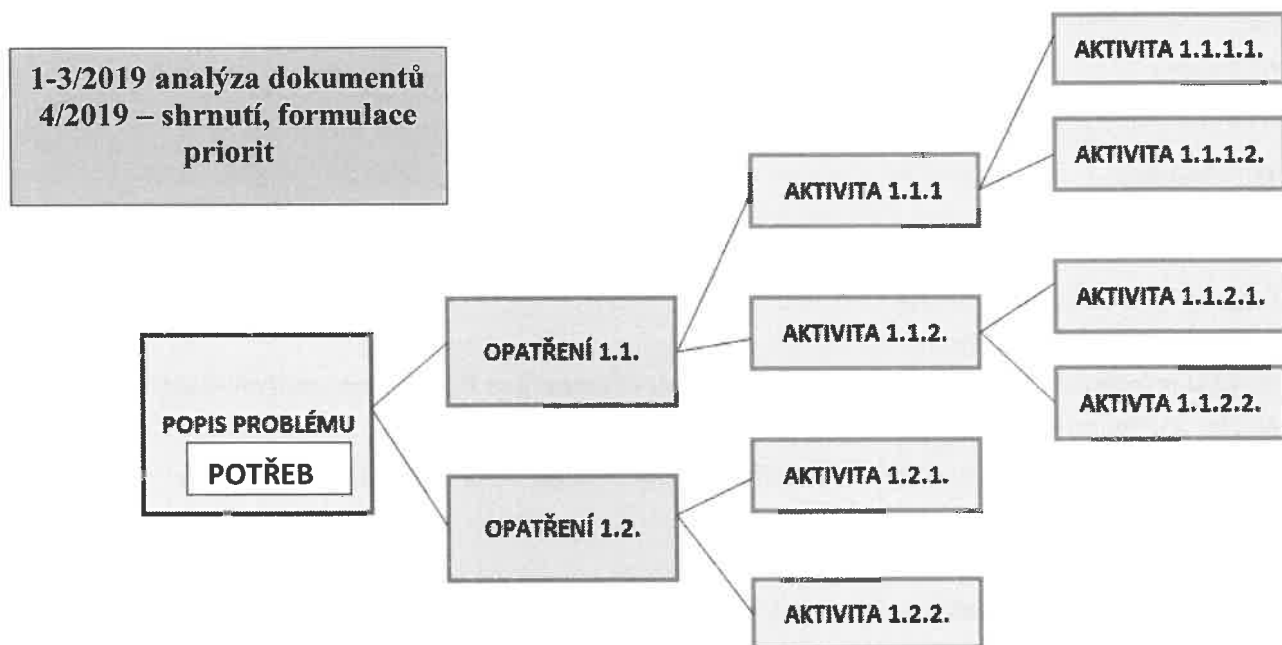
1-3/2019 analýza dokumentů
4/2019 – shrnutí, formulace priorit

POPIS PROBLÉMU
POTŘEB

OPATŘENÍ 1.1.

OPATŘENÍ 1.2.

AKTIVITA 1.1.1

AKTIVITA 1.1.2.

AKTIVITA 1.2.1.

AKTIVITA 1.2.2.

AKTIVITA 1.1.1.1.

AKTIVITA 1.1.1.2.

AKTIVITA 1.1.2.1.

AKTIVTA 1.1.2.2.